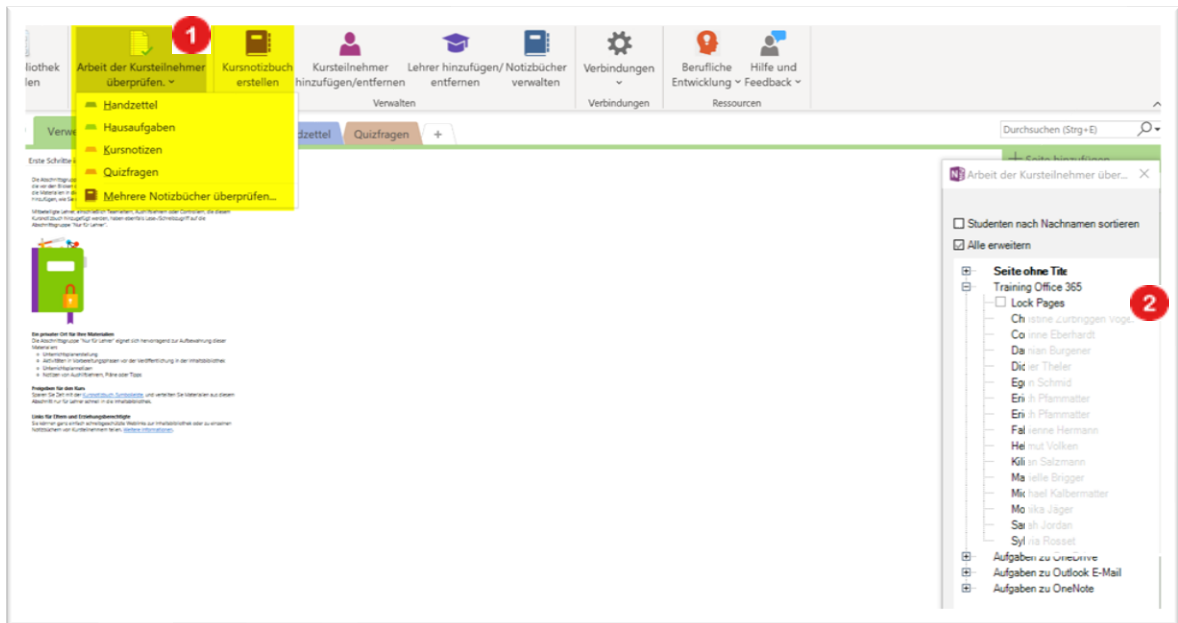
liothek len

Arbeit der Kursteilnehmer überprüfen.

1

Kursnotizbuch erstellen

Kursteilnehmer hinzufügen/entfernen

Lehrer hinzufügen/ entfernen

Notizbücher verwalten

Verwalten

Verbindungen

Verbindungen

Berufliche Entwicklung

Hilfe und Feedback

Ressourcen

Handzettel
Hausaufgaben
Kursnotizen
Quizfragen
Mehrere Notizbücher überprüfen...

Verw

dzettel

Quizfragen

+

Durchsuchen (Strg+E)

Seite hinzufügen

Erste Schritte

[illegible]

Arbeit der Kursteilnehmer über...

Studenten nach Nachnamen sortieren
Alle erweitern

2

Seite ohne Tite
Training Office 365
Lock Pages
Christine Zurbriggen Voge...
Corinne Eberhardt
Damian Burgener
Didier Theler
Egon Schmid
Erich Pfammatter
Erich Pfammatter
Fabienne Hermann
Helmut Volken
Kilian Salzmann
Marielle Brigger
Michael Kalbermatter
Monika Jäger
Sarah Jordan
Sylvia Rosset
Aufgaben zu OneDrive
Aufgaben zu Outlook E-Mail
Aufgaben zu OneNote